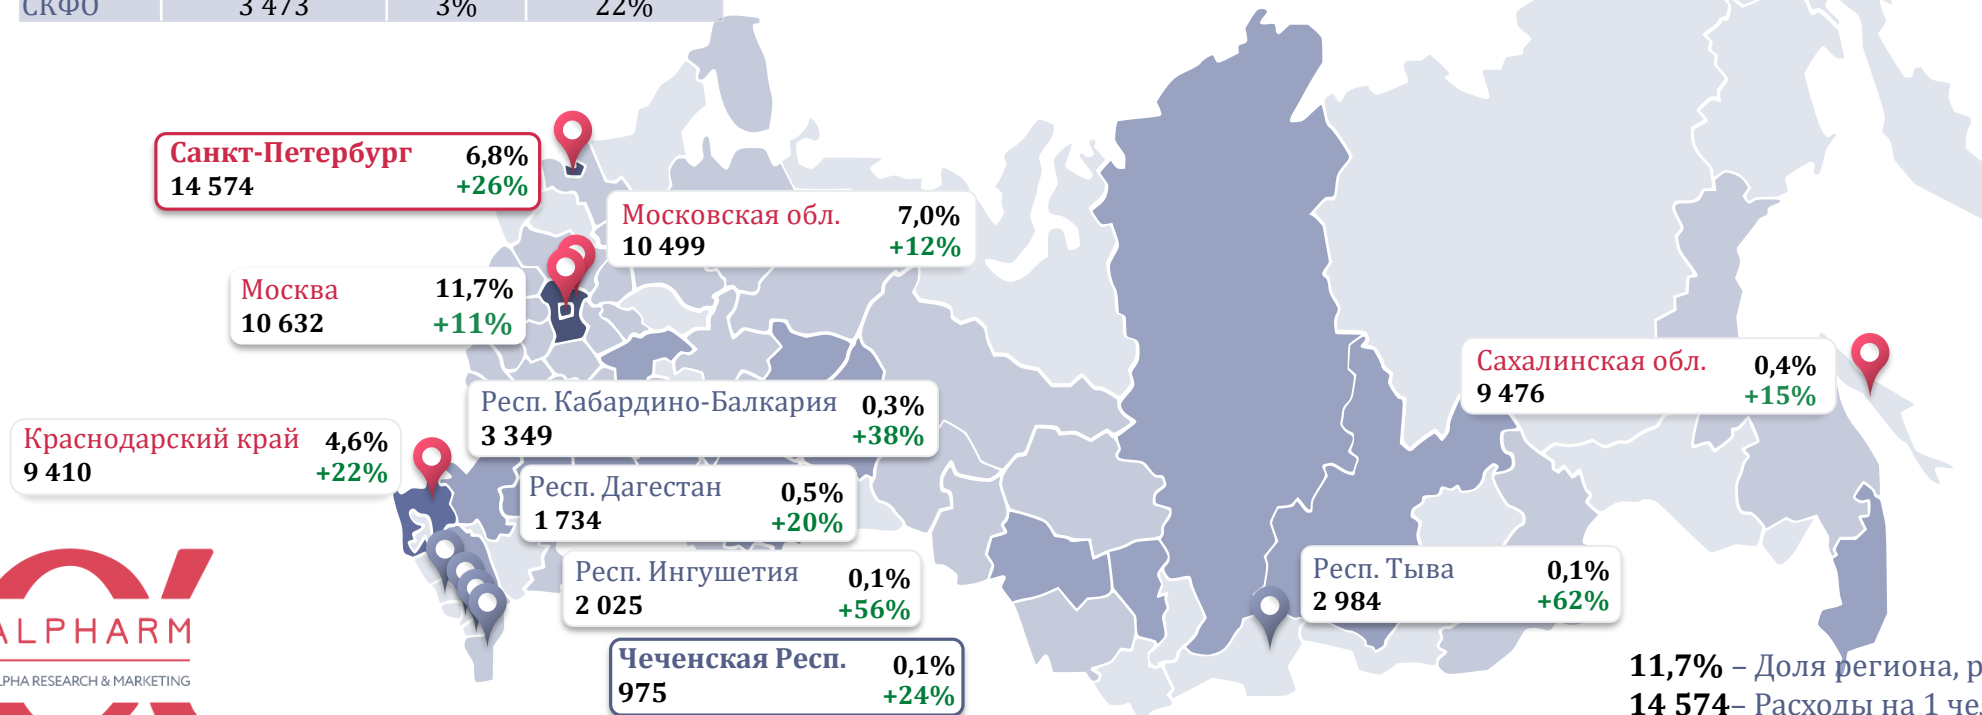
| СКФО | 3 473 | 3% | 22% |
|---|---|---|---|

Санкт-Петербург 6,8%
14 574 +26%

Московская обл. 7,0%
10 499 +12%

Москва 11,7%
10 632 +11%

Сахалинская обл. 0,4%
9 476 +15%

Респ. Кабардино-Балкария 0,3%
3 349 +38%

Краснодарский край 4,6%
9 410 +22%

Респ. Дагестан 0,5%
1 734 +20%

Респ. Ингушетия 0,1%
2 025 +56%

Респ. Тыва 0,1%
2 984 +62%

Чеченская Респ. 0,1%
975 +24%

LPHARM
LPHA RESEARCH & MARKETING

11,7% – Доля региона, р
14 574– Расходы на 1 че